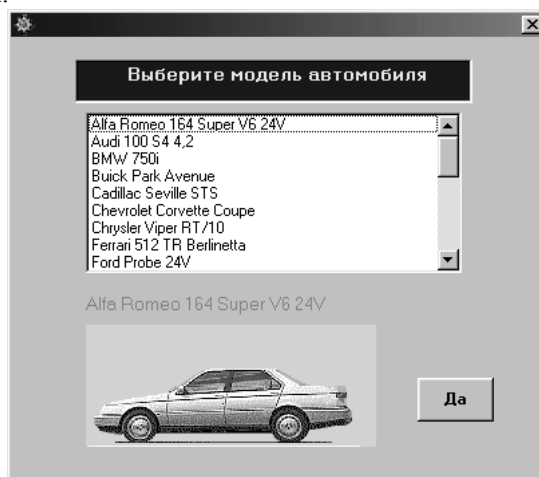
Выберите модель автомобиля

Alfa Romeo 164 Super V6 24V
Audi 100 S4 4,2
BMW 750i
Buick Park Avenue
Cadillac Seville STS
Chevrolet Corvette Coupe
Chrysler Viper RT/10
Ferrari 512 TR Berlinetta
Ford Probe 24V

Alfa Romeo 164 Super V6 24V

Да